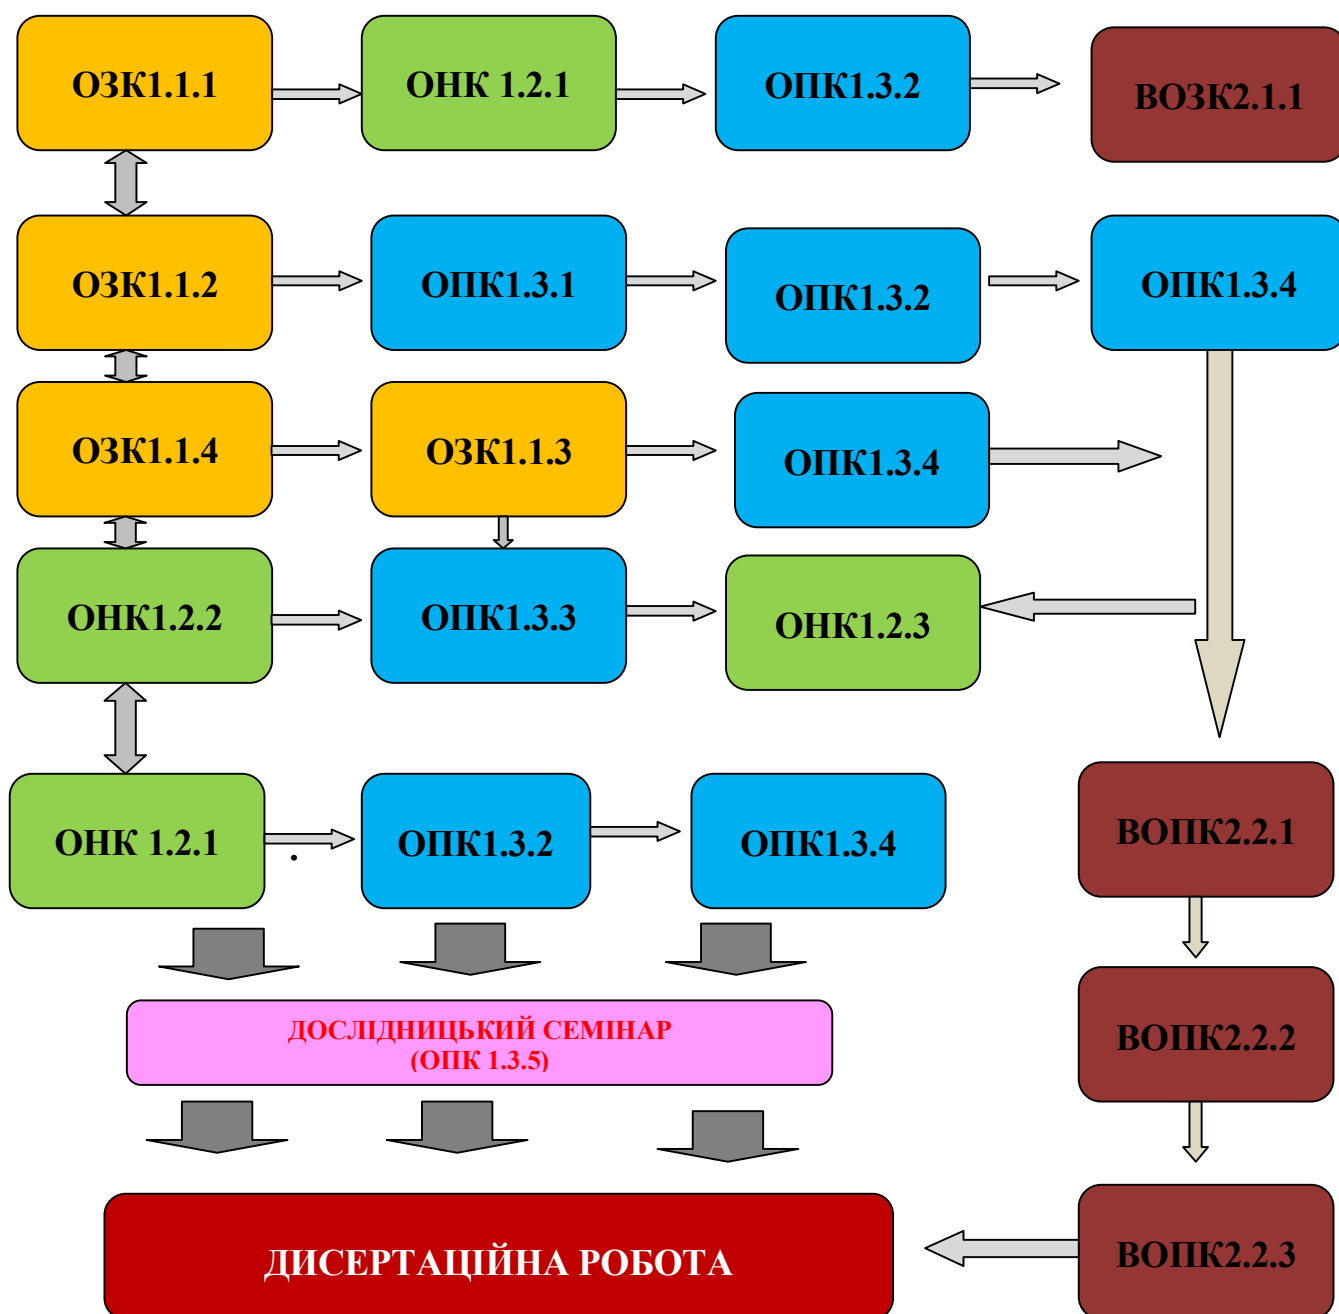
ОЗК1.1.1

ОНК 1.2.1

ОПК1.3.2

ВОЗК2.1.1

ОЗК1.1.2

ОПК1.3.1

ОПК1.3.2

ОПК1.3.4

ОЗК1.1.4

ОЗК1.1.3

ОПК1.3.4

ОНК1.2.2

ОПК1.3.3

ОНК1.2.3

ОНК 1.2.1

ОПК1.3.2

ОПК1.3.4

ВОПК2.2.1

ДОСЛІДНИЦЬКИЙ СЕМІНАР
(ОПК 1.3.5)

ВОПК2.2.2

ДИСЕРТАЦІЙНА РОБОТА

ВОПК2.2.3